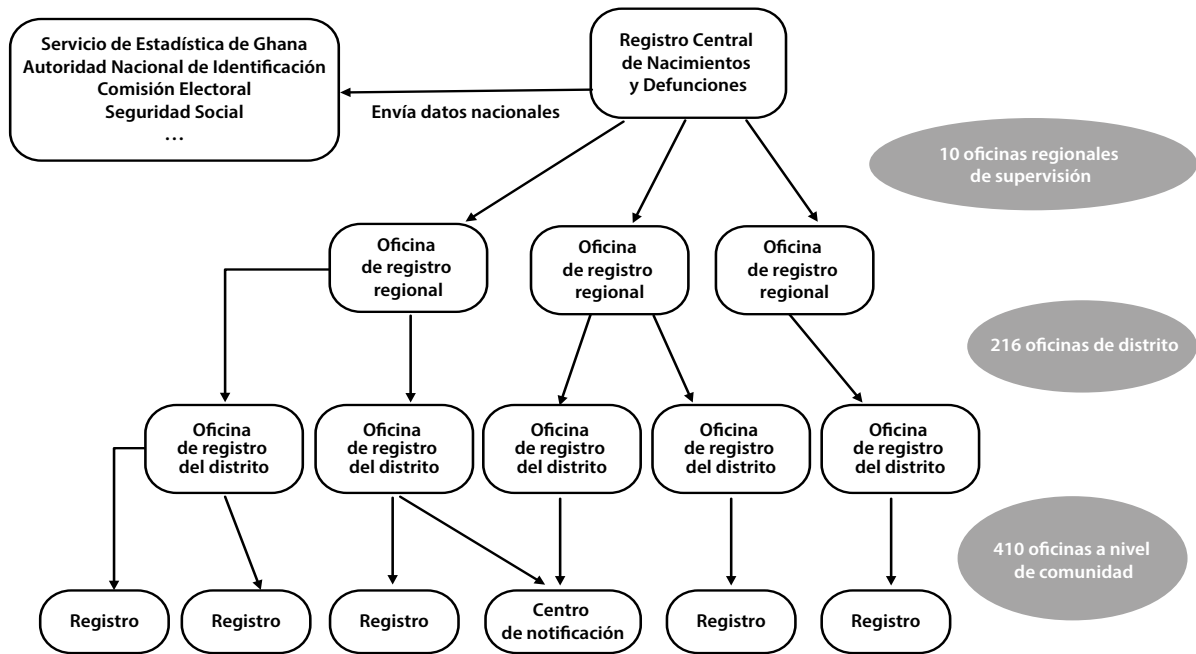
Servicio de Estadística de Ghana
Autoridad Nacional de Identificación
Comisión Electoral
Seguridad Social
…

Registro Central de Nacimientos y Defunciones

Envía datos nacionales

10 oficinas regionales de supervisión

Oficina de registro regional

Oficina de registro regional

Oficina de registro regional

216 oficinas de distrito

Oficina de registro del distrito

Oficina de registro del distrito

Oficina de registro del distrito

Oficina de registro del distrito

Oficina de registro del distrito

410 oficinas a nivel de comunidad

Registro

Registro

Registro

Centro de notificación

Registro

Registro